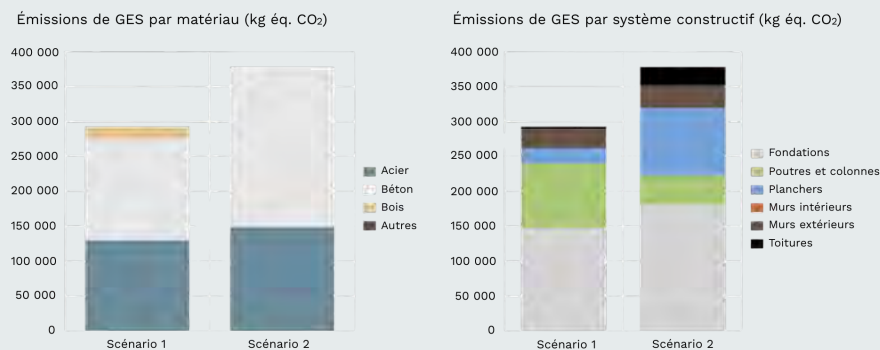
Émissions de GES par matériau (kg éq. $CO_2$)

400 000
350 000
300 000
250 000
200 000
150 000
100 000
50 000
0

Scénario 1
Scénario 2

Acier
Béton
Bois
Autres

Émissions de GES par système constructif (kg éq. $CO_2$)

400 000
350 000
300 000
250 000
200 000
150 000
100 000
50 000
0

Scénario 1
Scénario 2

Fondations
Poutres et colonnes
Planchers
Murs intérieurs
Murs extérieurs
Toitures